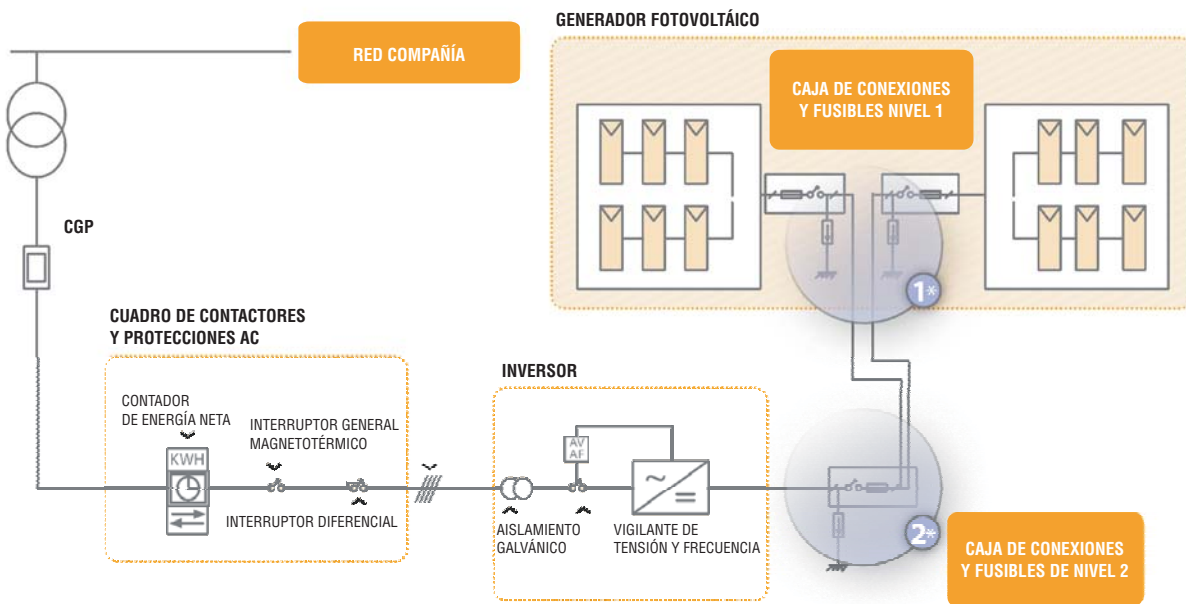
GENERADOR FOTOVOLTÁICO

RED COMPAÑÍA

CAJA DE CONEXIONES Y FUSIBLES NIVEL 1

CGP

1*

CUADRO DE CONTACTORES Y PROTECCIONES AC

INVERSOR

CONTADOR DE ENERGÍA NETA

INTERRUPTOR GENERAL MAGNETOTÉRMICO

KWH

AV AF

INTERRUPTOR DIFERENCIAL

AISLAMIENTO GALVÁNICO

VIGILANTE DE TENSIÓN Y FRECUENCIA

2*

CAJA DE CONEXIONES Y FUSIBLES DE NIVEL 2